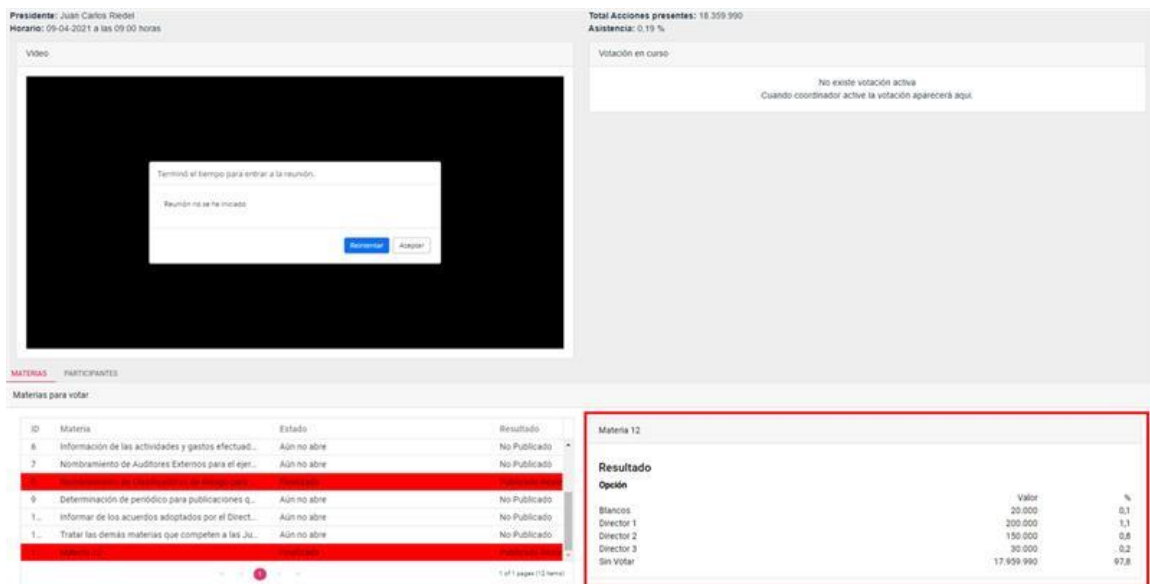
Presidente: Juan Carlos Riedel
Horario: 09-04-2021 a las 09:00 horas

Total Acciones presentes: 18.359.990
Asistencia: 0,19 %

Video

Terminó el tiempo para entrar a la reunión.

Reunión no se ha iniciado

Reintentar Aceptar

Votación en curso

No existe votación activa
Cuando coordinador active la votación aparecerá aquí.

MATERIAS PARTICIPANTES

Materias para votar

| ID | Materia | Estado | Resultado |
|---|---|---|---|
| 6 | Información de las actividades y gastos efectuad... | Aún no abre | No Publicado |
| 7 | Nombramiento de Auditores Externos para el ejer... | Aún no abre | No Publicado |
| 8 | Nombramiento de Clasificadores de Riesgo para... | Finalizado | Publicado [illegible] |
| 9 | Determinación de periódico para publicaciones q... | Aún no abre | No Publicado |
| 1... | Informar de los acuerdos adoptados por el Direct... | Aún no abre | No Publicado |
| 1... | Tratar las demás materias que competen a las Ju... | Aún no abre | No Publicado |
| 1... | Materia 12 | Finalizado | Publicado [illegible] |

1 of 1 pages (12 items)

Materia 12

Resultado
Opción

| | Valor | % |
|---|---|---|
| Blancos | 20.000 | 0,1 |
| Director 1 | 200.000 | 1,1 |
| Director 2 | 150.000 | 0,8 |
| Director 3 | 30.000 | 0,2 |
| Sin Votar | 17.959.990 | 97,8 |